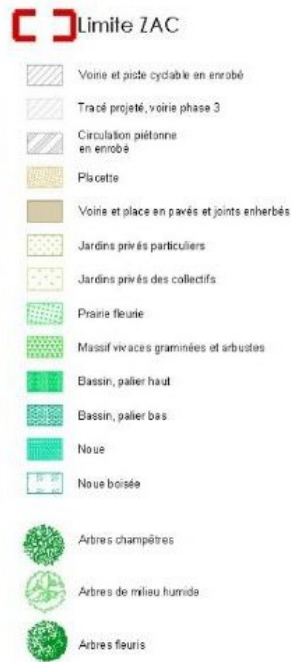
Limite ZAC

Voirie et piste cyclable en enrobé

Tracé projeté, voirie phase 3

Circulation piétonne en enrobé

Placette

Voirie et place en pavés et joints enherbés

Jardins privés particuliers

Jardins privés des collectifs

Prairie fleurie

Massif vivaces graminées et arbustes

Bassin, palier haut

Bassin, palier bas

Noue

Noue boisée

Arbres champêtres

Arbres de milieu humide

Arbres fleuris